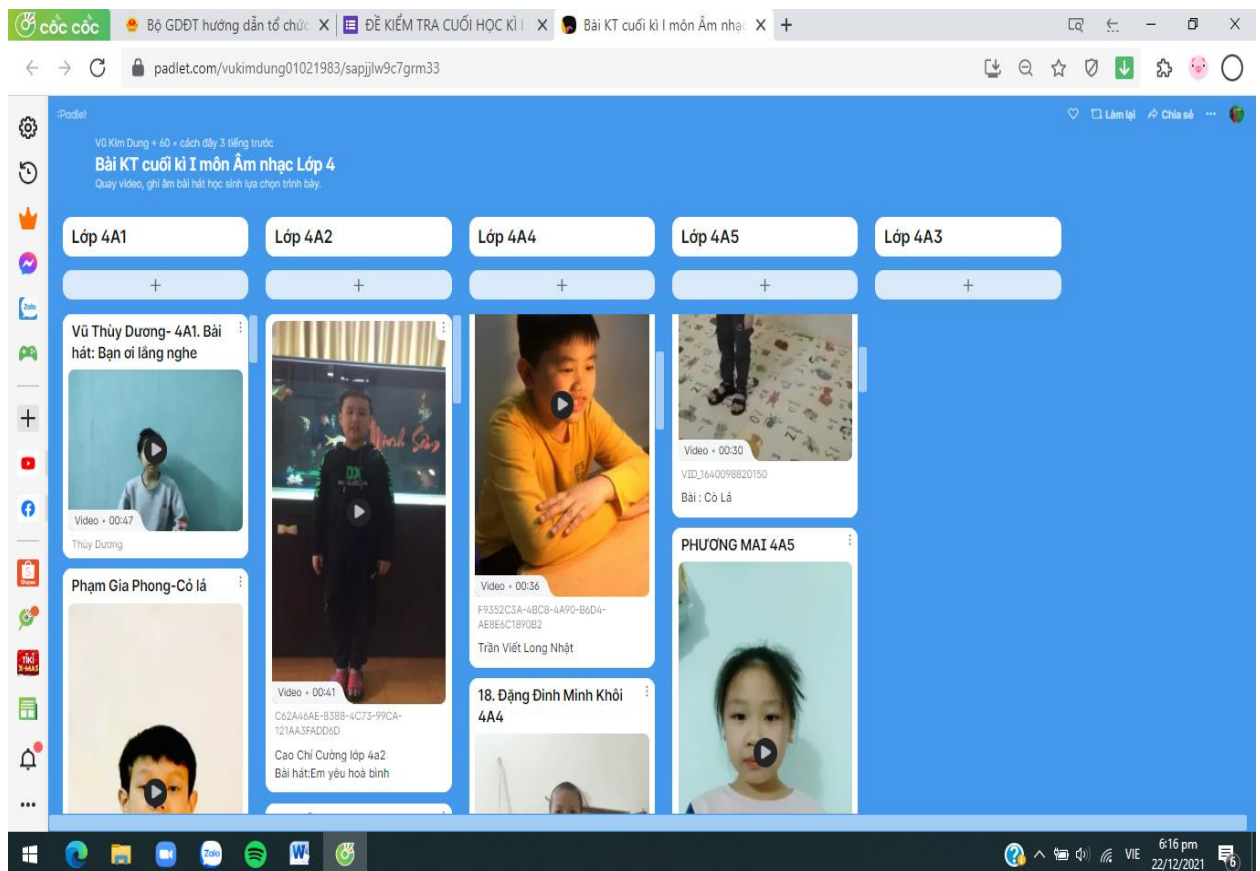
cốc cốc
Bộ GDĐT hướng dẫn tổ chức
ĐỀ KIỂM TRA CUỐI HỌC KÌ I
Bài KT cuối kì I môn Âm nhạc
padlet.com/vukimdung01021983/sapjjlw9c7grm33

Padlet
Làm lại
Chia sẻ

Vũ Kim Dung • 60 • cách đây 3 tiếng trước
Bài KT cuối kì I môn Âm nhạc Lớp 4
Quay video, ghi âm bài hát học sinh lựa chọn trình bày.

Lớp 4A1
+
Vũ Thùy Dương- 4A1. Bài hát: Bạn ơi lắng nghe
Video • 00:47
Thùy Dương
Phạm Gia Phong-Có lá

Lớp 4A2
+
Video • 00:41
C62A46AE-8388-4C73-99CA-121AA3FADD6D
Cao Chí Cường lớp 4a2
Bài hát:Em yêu hoà bình

Lớp 4A4
+
Video • 00:36
F9352C3A-4BC8-4A90-B6D4-AE8E6C1890B2
Trần Viết Long Nhật
18. Đặng Đình Minh Khôi 4A4

Lớp 4A5
+
Video • 00:30
VID_1640098820150
Bài : Cò Lả
PHƯƠNG MAI 4A5

Lớp 4A3
+

VIE
6:16 pm
22/12/2021